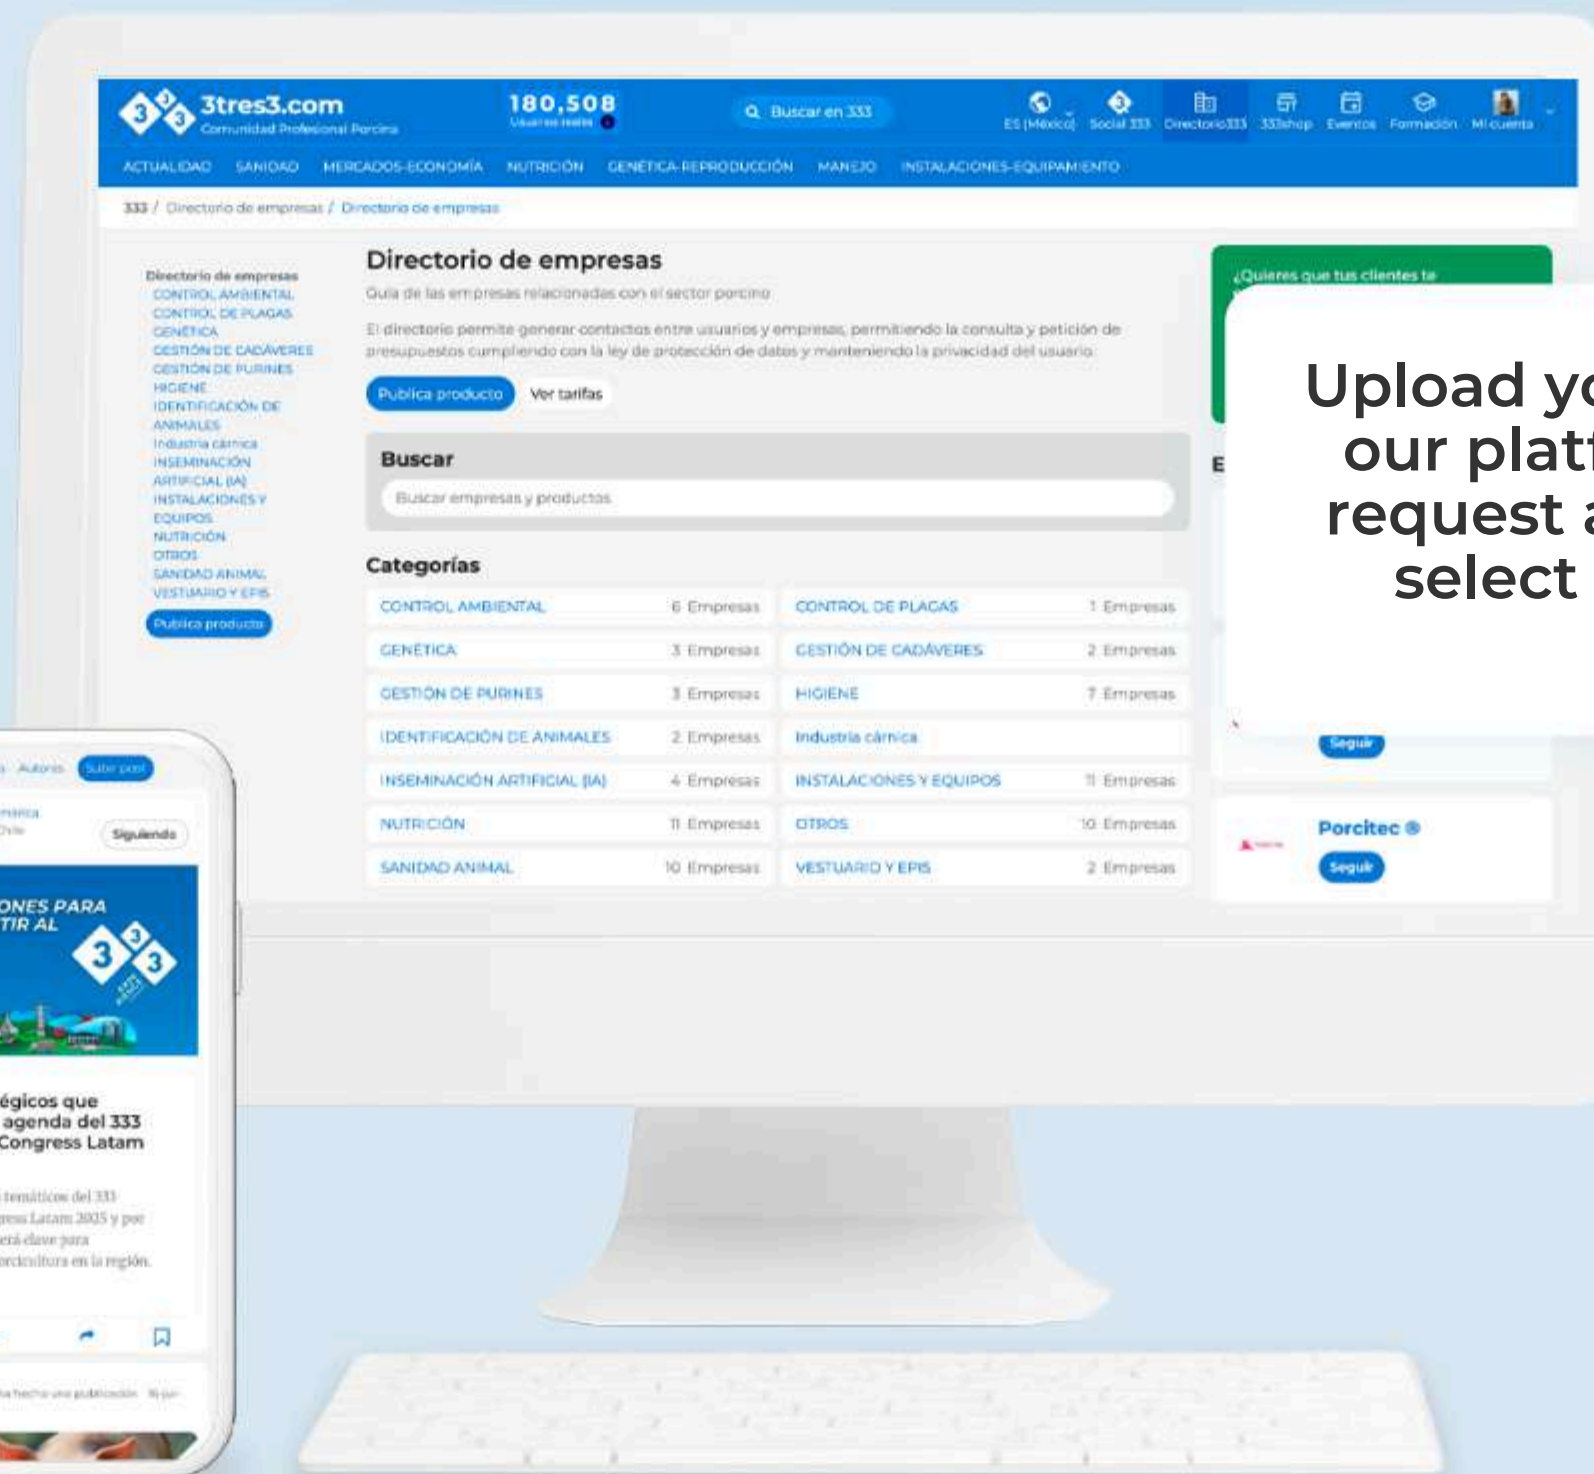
3tres3.com
Comunidad Profesional Porcina

180,508
Usuarios reales

Buscar en 333

ES (México) Social 333 Directorio333 333shop Eventos Formación Mi cuenta

ACTUALIDAD SANIDAD MERCADOS-ECONOMÍA NUTRICIÓN GENÉTICA-REPRODUCCIÓN MANEJO INSTALACIONES-EQUIPAMIENTO

333 / Directorio de empresas / Directorio de empresas

Directorio de empresas
CONTROL AMBIENTAL
CONTROL DE PLAGAS
GENÉTICA
GESTIÓN DE CADÁVERES
GESTIÓN DE PURINES
HIGIENE
IDENTIFICACIÓN DE ANIMALES
Industria cárnica
INSEMINACIÓN ARTIFICIAL (IA)
INSTALACIONES Y EQUIPOS
NUTRICIÓN
OTROS
SANIDAD ANIMAL
VESTUARIO Y EPIS
Publica producto

Directorio de empresas
Guía de las empresas relacionadas con el sector porcino

El directorio permite generar contactos entre usuarios y empresas, permitiendo la consulta y petición de presupuestos cumpliendo con la ley de protección de datos y manteniendo la privacidad del usuario.

Publica producto Ver tarifas

Buscar
Buscar empresas y productos

Categorías

| CONTROL AMBIENTAL | 6 Empresas | CONTROL DE PLAGAS | 1 Empresas |
|---|---|---|---|
| GENÉTICA | 3 Empresas | GESTIÓN DE CADÁVERES | 2 Empresas |
| GESTIÓN DE PURINES | 3 Empresas | HIGIENE | 7 Empresas |
| IDENTIFICACIÓN DE ANIMALES | 2 Empresas | Industria cárnica | |
| INSEMINACIÓN ARTIFICIAL (IA) | 4 Empresas | INSTALACIONES Y EQUIPOS | 11 Empresas |
| NUTRICIÓN | 11 Empresas | OTROS | 10 Empresas |
| SANIDAD ANIMAL | 10 Empresas | VESTUARIO Y EPIS | 2 Empresas |

¿Quieres que tus clientes te

E

Upload yo
our platf
request a
select

Seguir

Porcitec ®
Seguir

Autores Subir post
Siguiendo

ONES PARA
TIR AL

égicos que
agenda del 333
Congress Latam

temáticos del 333
ress Latam 2025 y por
erá clave para
orcicultura en la región.

ha hecho una publicación